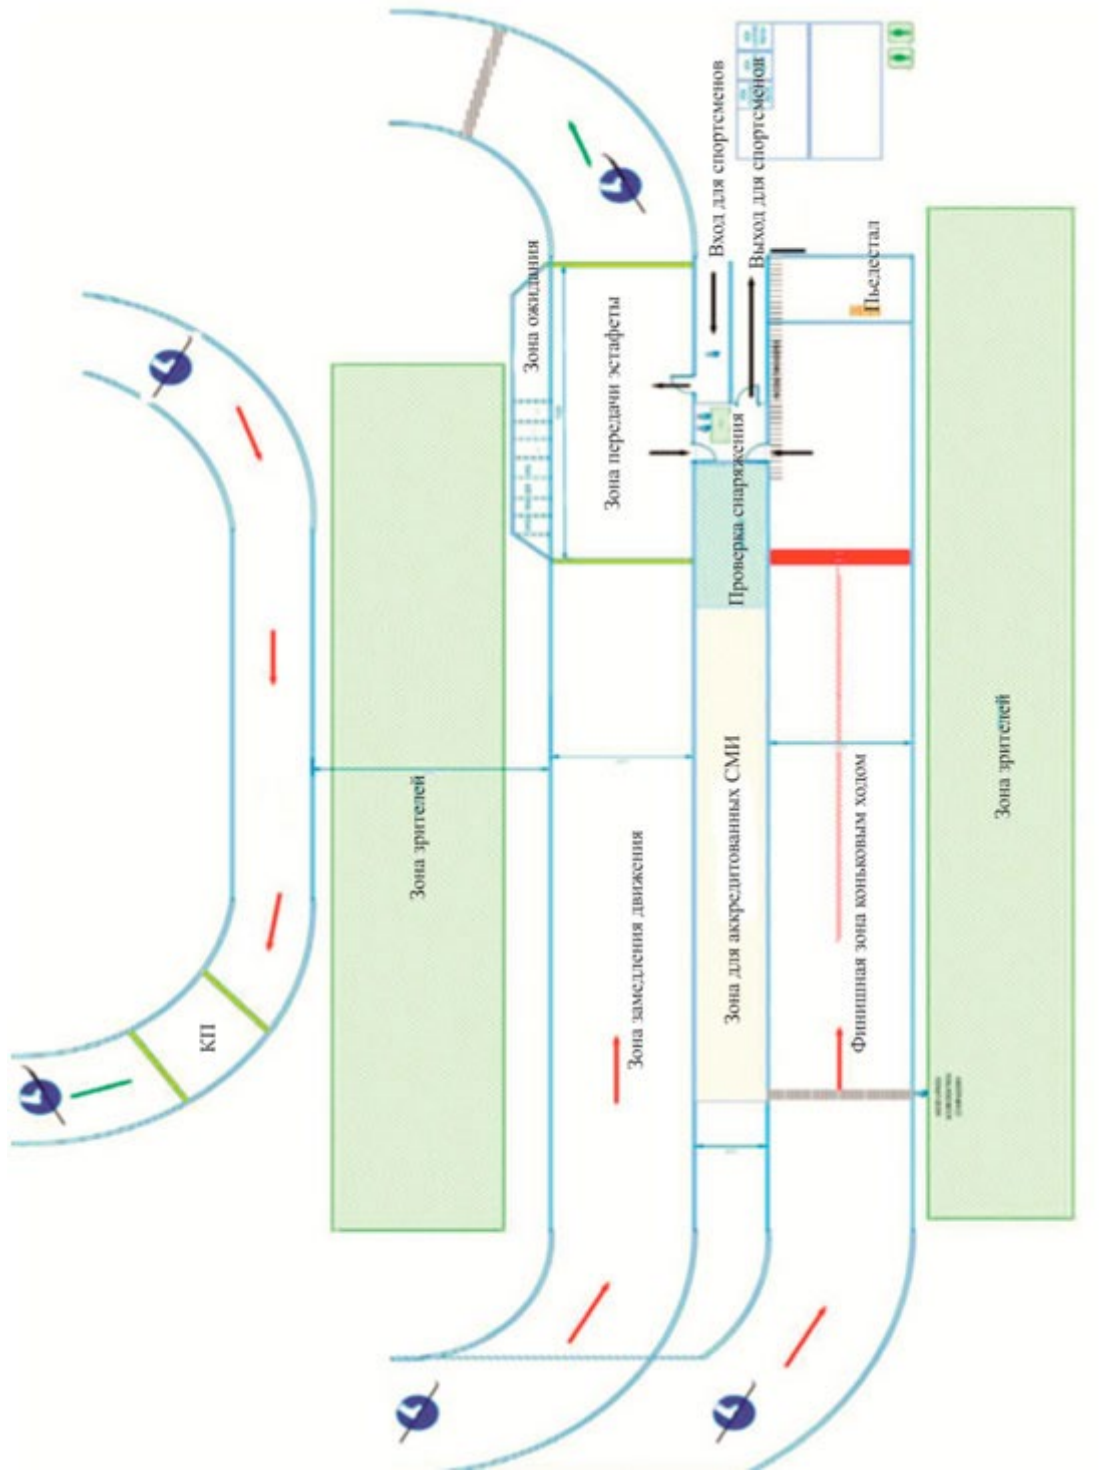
Вход для спортсменов

Выход для спортсменов

Зона ожидания

Зона передачи эстафеты

Пьедестал

Проверка снаряжения

Зона зрителей

Зона замедления движения

Зона для аккредитованных СМИ

Финишная зона коньковым ходом

Зона зрителей

КП

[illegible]